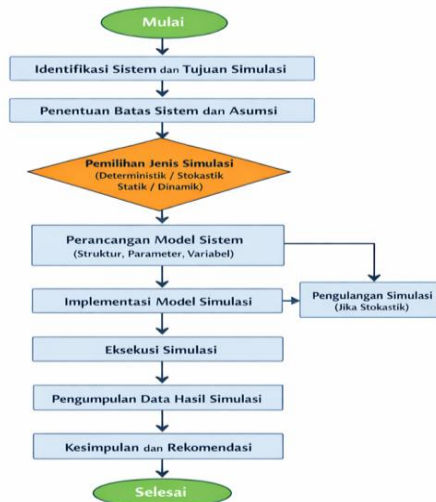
Mulai

Identifikasi Sistem dan Tujuan Simulasi

Penentuan Batas Sistem dan Asumsi

Pemilihan Jenis Simulasi
(Deterministik / Stokastik
Statik / Dinamik)

Perancangan Model Sistem
(Struktur, Parameter, Variabel)

Implementasi Model Simulasi

Pengulangan Simulasi
(Jika Stokastik)

Eksekusi Simulasi

Pengumpulan Data Hasil Simulasi

Kesimpulan dan Rekomendasi

Selesai